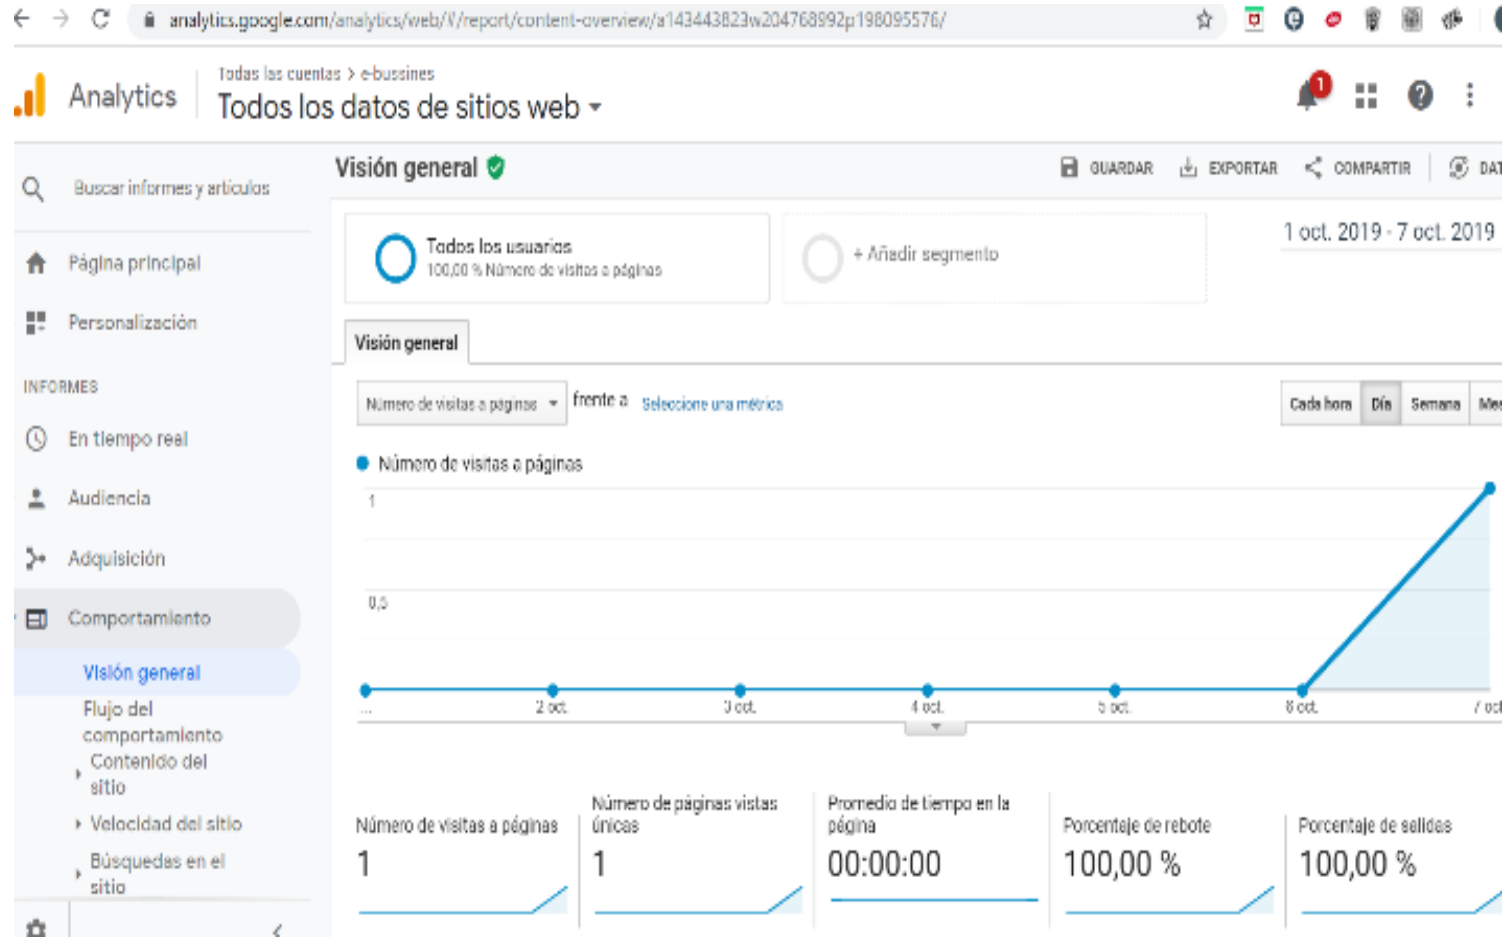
analytics.google.com/analytics/web/#/report/content-overview/a143443823w204768992p198095576/

Analytics

Todas las cuentas > e-bussines

Todos los datos de sitios web

1

Buscar informes y artículos

Página principal

Personalización

INFORMES

En tiempo real

Audiencia

Adquisición

Comportamiento

Visión general

Flujo del comportamiento

Contenido del sitio

Velocidad del sitio

Búsquedas en el sitio

Visión general

GUARDAR EXPORTAR COMPARTIR DAT

Todos los usuarios
100,00 % Número de visitas a páginas

+ Añadir segmento

1 oct. 2019 - 7 oct. 2019

Visión general

Número de visitas a páginas frente a Seleccione una métrica

Cada hora Día Semana Mes

Número de visitas a páginas

1

0,5

... 2 oct. 3 oct. 4 oct. 5 oct. 6 oct. 7 oct.

Número de visitas a páginas
1

Número de páginas vistas únicas
1

Promedio de tiempo en la página
00:00:00

Porcentaje de rebote
100,00 %

Porcentaje de salidas
100,00 %